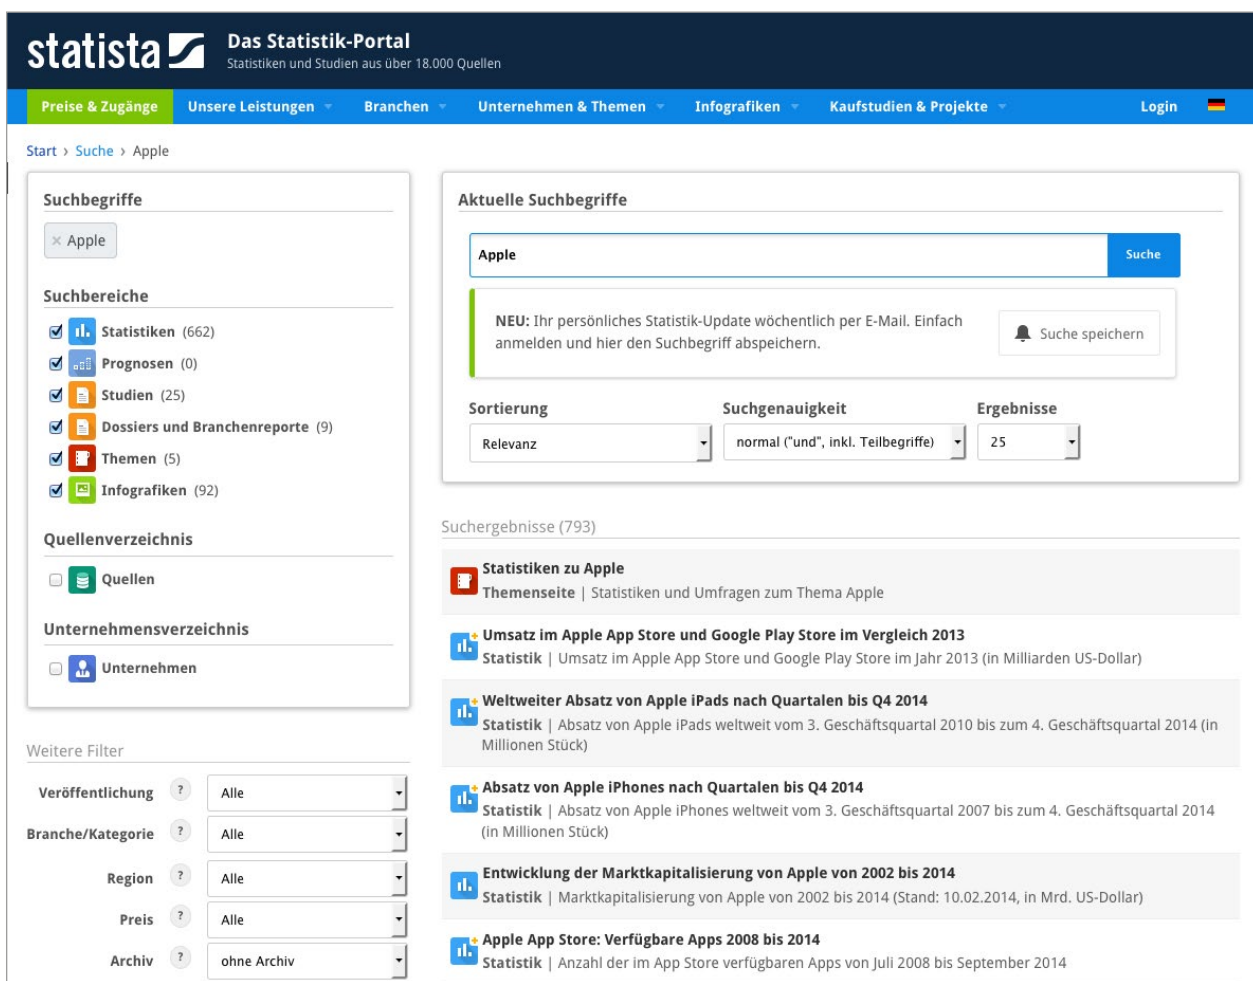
statista

Das Statistik-Portal
Statistiken und Studien aus über 18.000 Quellen

Preise & Zugänge | Unsere Leistungen | Branchen | Unternehmen & Themen | Infografiken | Kaufstudien & Projekte | Login

Start › Suche › Apple

Suchbegriffe

× Apple

Suchbereiche

Statistiken (662)
Prognosen (0)
Studien (25)
Dossiers und Branchenreporte (9)
Themen (5)
Infografiken (92)

Quellenverzeichnis

Quellen

Unternehmensverzeichnis

Unternehmen

Weitere Filter

Veröffentlichung ? Alle
Branche/Kategorie ? Alle
Region ? Alle
Preis ? Alle
Archiv ? ohne Archiv

Aktuelle Suchbegriffe

Apple
Suche

NEU: Ihr persönliches Statistik-Update wöchentlich per E-Mail. Einfach anmelden und hier den Suchbegriff abspeichern.

Suche speichern

Sortierung
Relevanz

Suchgenauigkeit
normal ("und", inkl. Teilbegriffe)

Ergebnisse
25

Suchergebnisse (793)

Statistiken zu Apple
Themenseite | Statistiken und Umfragen zum Thema Apple

Umsatz im Apple App Store und Google Play Store im Vergleich 2013
Statistik | Umsatz im Apple App Store und Google Play Store im Jahr 2013 (in Milliarden US-Dollar)

Weltweiter Absatz von Apple iPads nach Quartalen bis Q4 2014
Statistik | Absatz von Apple iPads weltweit vom 3. Geschäftsquartal 2010 bis zum 4. Geschäftsquartal 2014 (in Millionen Stück)

Absatz von Apple iPhones nach Quartalen bis Q4 2014
Statistik | Absatz von Apple iPhones weltweit vom 3. Geschäftsquartal 2007 bis zum 4. Geschäftsquartal 2014 (in Millionen Stück)

Entwicklung der Marktkapitalisierung von Apple von 2002 bis 2014
Statistik | Marktkapitalisierung von Apple von 2002 bis 2014 (Stand: 10.02.2014, in Mrd. US-Dollar)

Apple App Store: Verfügbare Apps 2008 bis 2014
Statistik | Anzahl der im App Store verfügbaren Apps von Juli 2008 bis September 2014